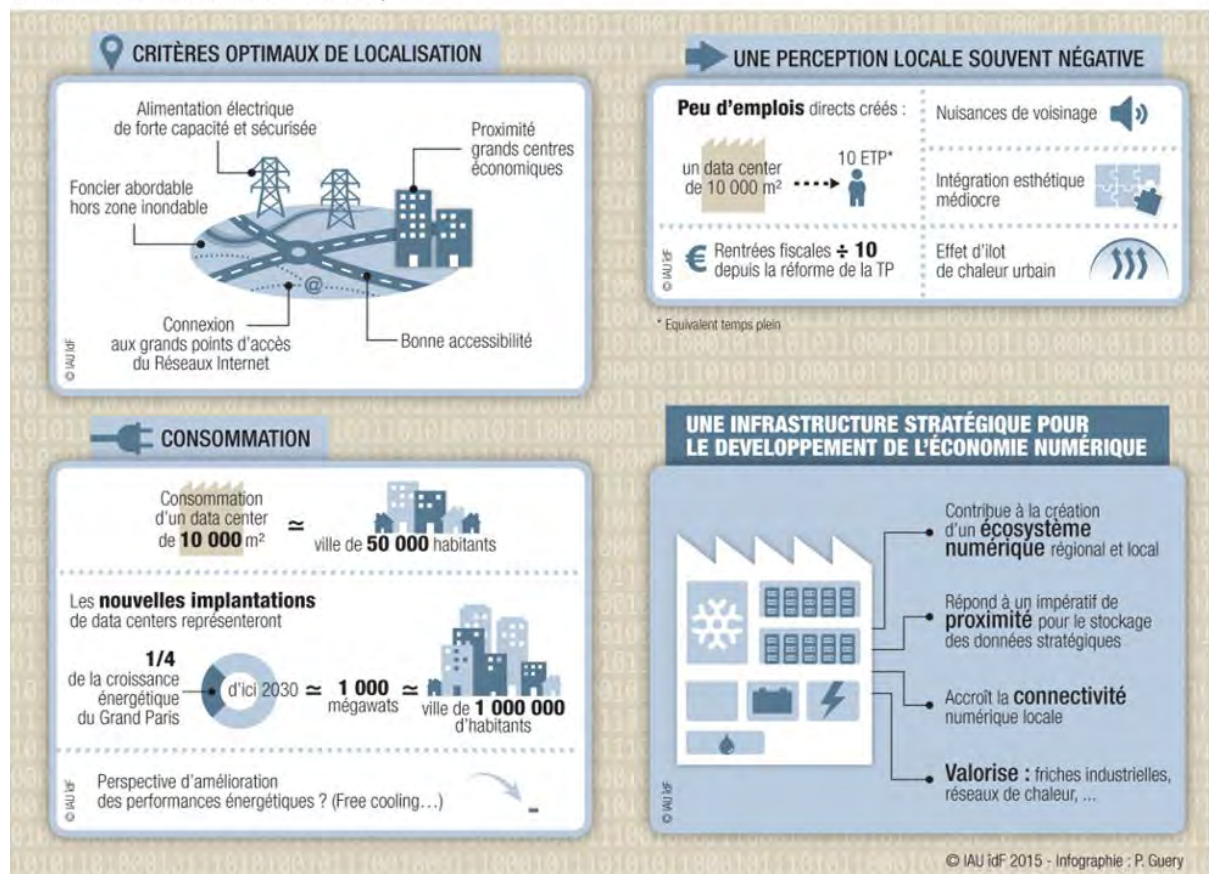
CRITÈRES OPTIMAUX DE LOCALISATION

Alimentation électrique de forte capacité et sécurisée

Proximité grands centres économiques

Foncier abordable hors zone inondable

@

Connexion aux grands points d'accès du Réseaux Internet

Bonne accessibilité

© IAU îdF

UNE PERCEPTION LOCALE SOUVENT NÉGATIVE

**Peu d'emplois** directs créés :

un data center de 10 000 m²

10 ETP*

Nuisances de voisinage

Intégration esthétique médiocre

€ Rentrées fiscales ÷ **10** depuis la réforme de la TP

Effet d'ilot de chaleur urbain

© IAU îdF

* Equivalent temps plein

CONSOMMATION

Consommation d'un data center de **10 000** m² ≃ ville de **50 000** habitants

Les **nouvelles implantations** de data centers représenteront

**1/4** de la croissance énergétique du Grand Paris

d'ici 2030 ≃ **1 000** mégawats ≃ ville de **1 000 000** d'habitants

Perspective d'amélioration des performances énergétiques ? (Free cooling…)

© IAU îdF

UNE INFRASTRUCTURE STRATÉGIQUE POUR LE DEVELOPPEMENT DE L'ÉCONOMIE NUMÉRIQUE

Contribue à la création d'un **écosystème numérique** régional et local

Répond à un impératif de **proximité** pour le stockage des données stratégiques

Accroît la **connectivité** numérique locale

**Valorise :** friches industrielles, réseaux de chaleur, …

© IAU îdF

© IAU îdF 2015 - Infographie : P. Guery